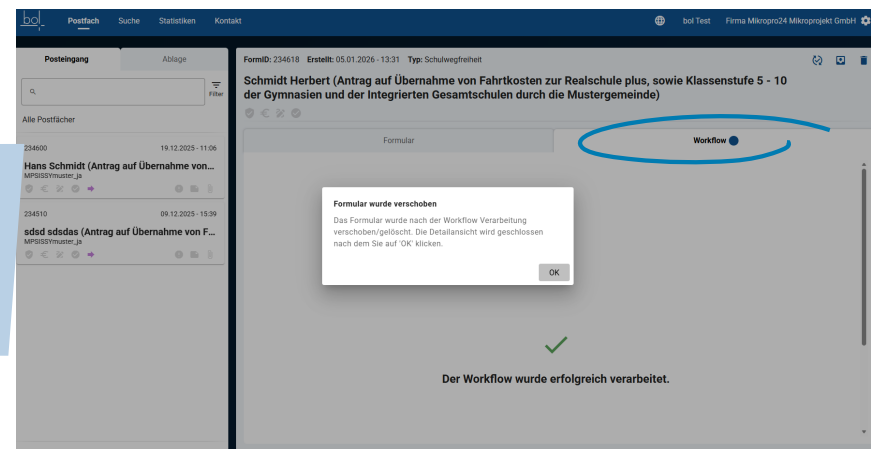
bol Postfach Suche Statistiken Kontakt bol Test Firma Mikropro24 Mikroprojekt GmbH

Posteingang Ablage

Filter

Alle Postfächer

234600 19.12.2025 - 11:06
Hans Schmidt (Antrag auf Übernahme von...
MPSISSYmuster_js

234510 09.12.2025 - 15:39
sdsd sdsdas (Antrag auf Übernahme von F...
MPSISSYmuster_js

FormID: 234618 Erstellt: 05.01.2026 - 13:31 Typ: Schulwegfreiheit

Schmidt Herbert (Antrag auf Übernahme von Fahrtkosten zur Realschule plus, sowie Klassenstufe 5 - 10 der Gymnasien und der Integrierten Gesamtschulen durch die Mustergemeinde)

Formular Workflow

Formular wurde verschoben

Das Formular wurde nach der Workflow Verarbeitung verschoben/gelöscht. Die Detailansicht wird geschlossen nach dem Sie auf 'OK' klicken.

OK

Der Workflow wurde erfolgreich verarbeitet.